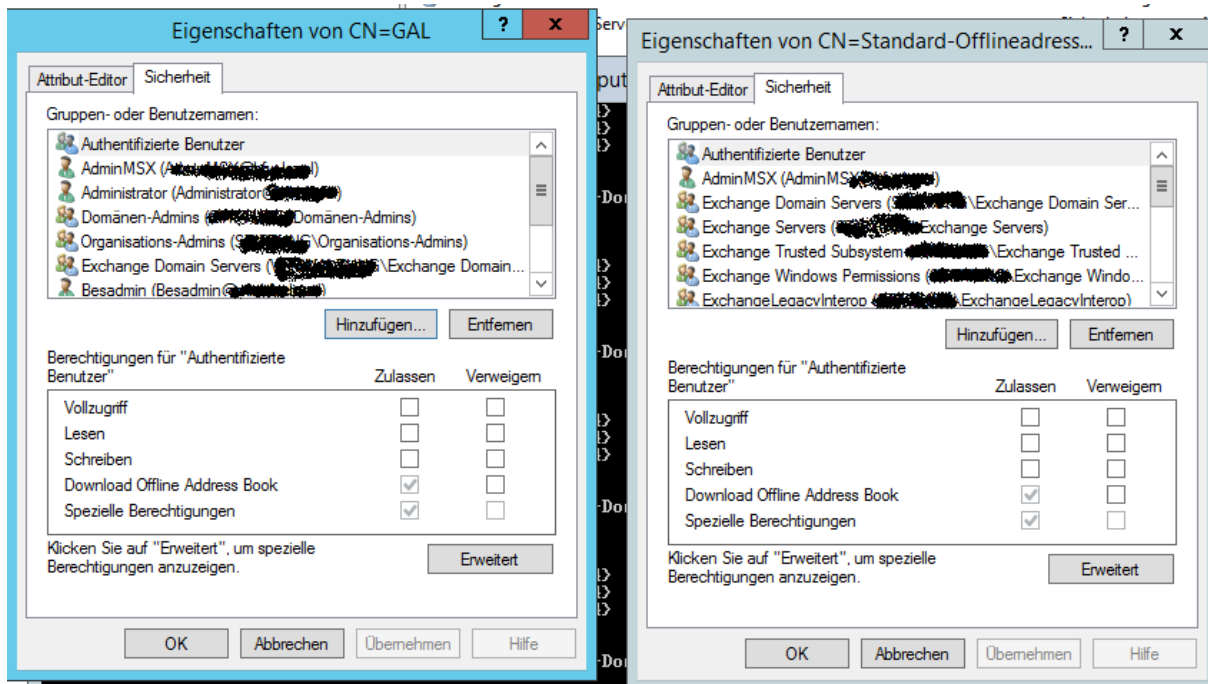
Eigenschaften von CN=GAL
?
X
Attribut-Editor
Sicherheit
Gruppen- oder Benutzernamen:
Authentifizierte Benutzer
AdminMSX ([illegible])
Administrator (Administrator@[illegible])
Domänen-Admins ([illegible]Domänen-Admins)
Organisations-Admins ([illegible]\Organisations-Admins)
Exchange Domain Servers ([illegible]\Exchange Domain...
Besadmin (Besadmin@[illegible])
Hinzufügen...
Entfernen
Berechtigungen für "Authentifizierte Benutzer"
Zulassen
Verweigern
Vollzugriff
Lesen
Schreiben
Download Offline Address Book
Spezielle Berechtigungen
Klicken Sie auf "Erweitert", um spezielle Berechtigungen anzuzeigen.
Erweitert
OK
Abbrechen
Übernehmen
Hilfe

Eigenschaften von CN=Standard-Offlineadress...
?
X
Attribut-Editor
Sicherheit
Gruppen- oder Benutzernamen:
Authentifizierte Benutzer
AdminMSX (AdminMS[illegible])
Exchange Domain Servers ([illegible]\Exchange Domain Ser...
Exchange Servers ([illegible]Exchange Servers)
Exchange Trusted Subsystem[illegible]\Exchange Trusted ...
Exchange Windows Permissions ([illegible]Exchange Windo...
ExchangeLegacyInterop ([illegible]\ExchangeLegacyInterop)
Hinzufügen...
Entfernen
Berechtigungen für "Authentifizierte Benutzer"
Zulassen
Verweigern
Vollzugriff
Lesen
Schreiben
Download Offline Address Book
Spezielle Berechtigungen
Klicken Sie auf "Erweitert", um spezielle Berechtigungen anzuzeigen.
Erweitert
OK
Abbrechen
Übernehmen
Hilfe